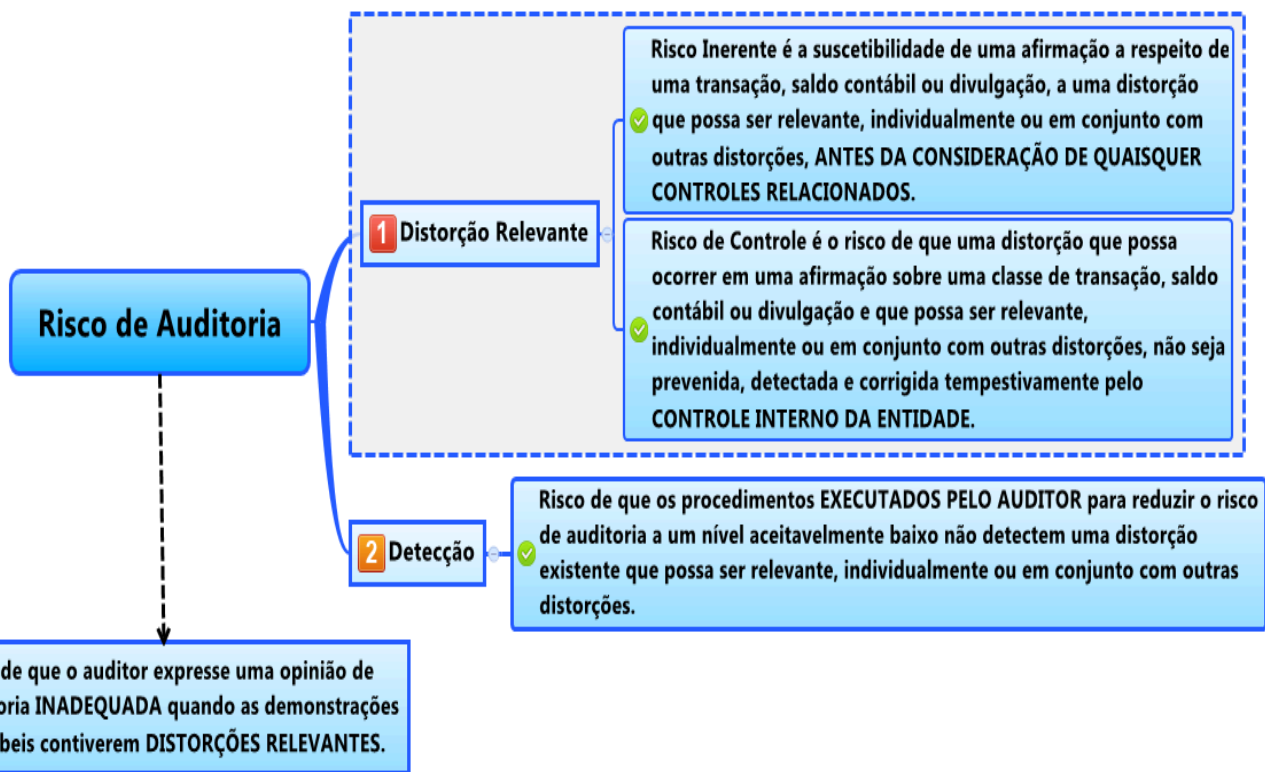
Risco de Auditoria

1 Distorção Relevante

Risco Inerente é a suscetibilidade de uma afirmação a respeito de uma transação, saldo contábil ou divulgação, a uma distorção que possa ser relevante, individualmente ou em conjunto com outras distorções, ANTES DA CONSIDERAÇÃO DE QUAISQUER CONTROLES RELACIONADOS.

Risco de Controle é o risco de que uma distorção que possa ocorrer em uma afirmação sobre uma classe de transação, saldo contábil ou divulgação e que possa ser relevante, individualmente ou em conjunto com outras distorções, não seja prevenida, detectada e corrigida tempestivamente pelo CONTROLE INTERNO DA ENTIDADE.

2 Detecção

Risco de que os procedimentos EXECUTADOS PELO AUDITOR para reduzir o risco de auditoria a um nível aceitavelmente baixo não detectem uma distorção existente que possa ser relevante, individualmente ou em conjunto com outras distorções.

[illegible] de que o auditor expresse uma opinião de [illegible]oria INADEQUADA quando as demonstrações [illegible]beis contiverem DISTORÇÕES RELEVANTES.